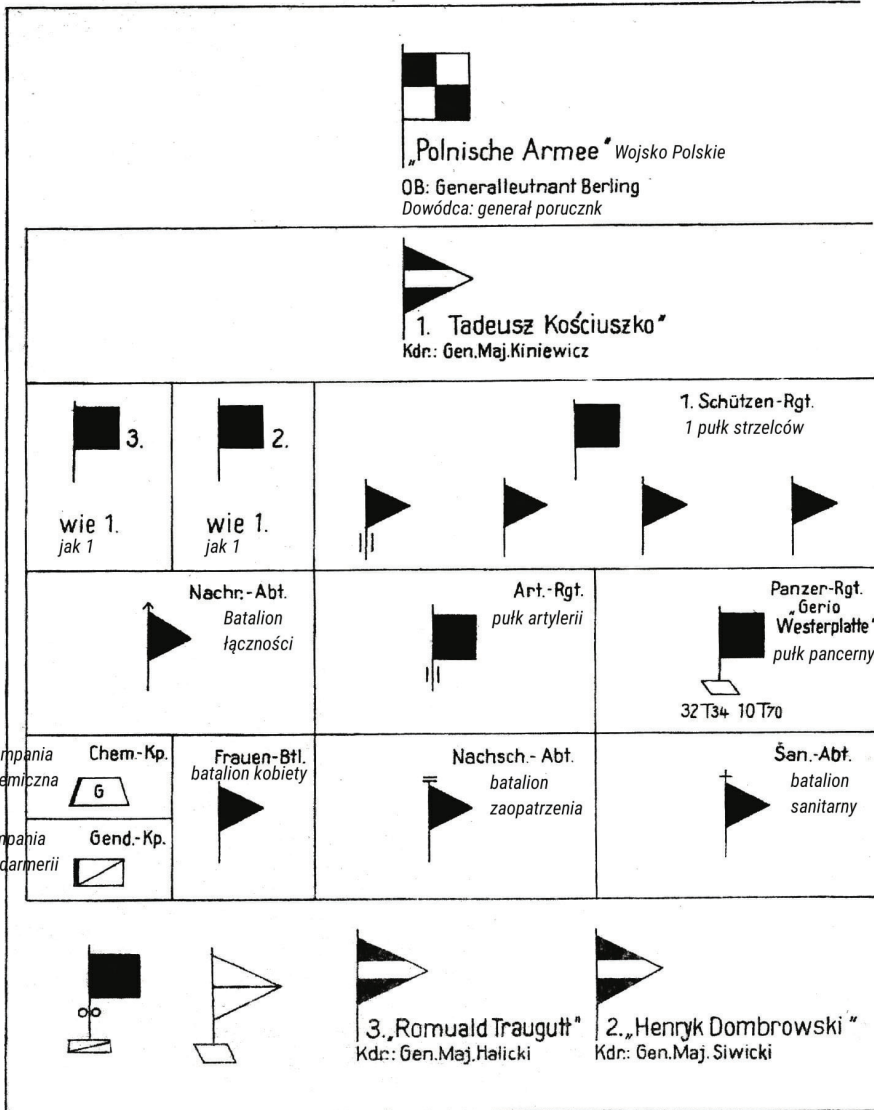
„Polnische Armee" Wojsko Polskie
OB: Generalleutnant Berling
Dowódca: generał porucznk

1. Tadeusz Kościuszko"
Kdr.: Gen.Maj.Kiniewicz

3.
wie 1.
jak 1

2.
wie 1.
jak 1

1. Schützen-Rgt.
1 pułk strzelców

Nachr.-Abt.
Batalion łączności

Art.-Rgt.
pułk artylerii

Panzer-Rgt. „Gerio Westerplatte"
pułk pancerny
32 T34 10 T70

mpania emiczna
Chem.-Kp.
G

mpania darmerii
Gend.-Kp.

Frauen-Btl.
batalion kobiety

Nachsch.-Abt.
batalion zaopatrzenia

San.-Abt.
batalion sanitarny

3.„Romuald Traugutt"
Kdr.: Gen.Maj.Halicki

2.„Henryk Dombrowski"
Kdr.: Gen.Maj. Siwicki